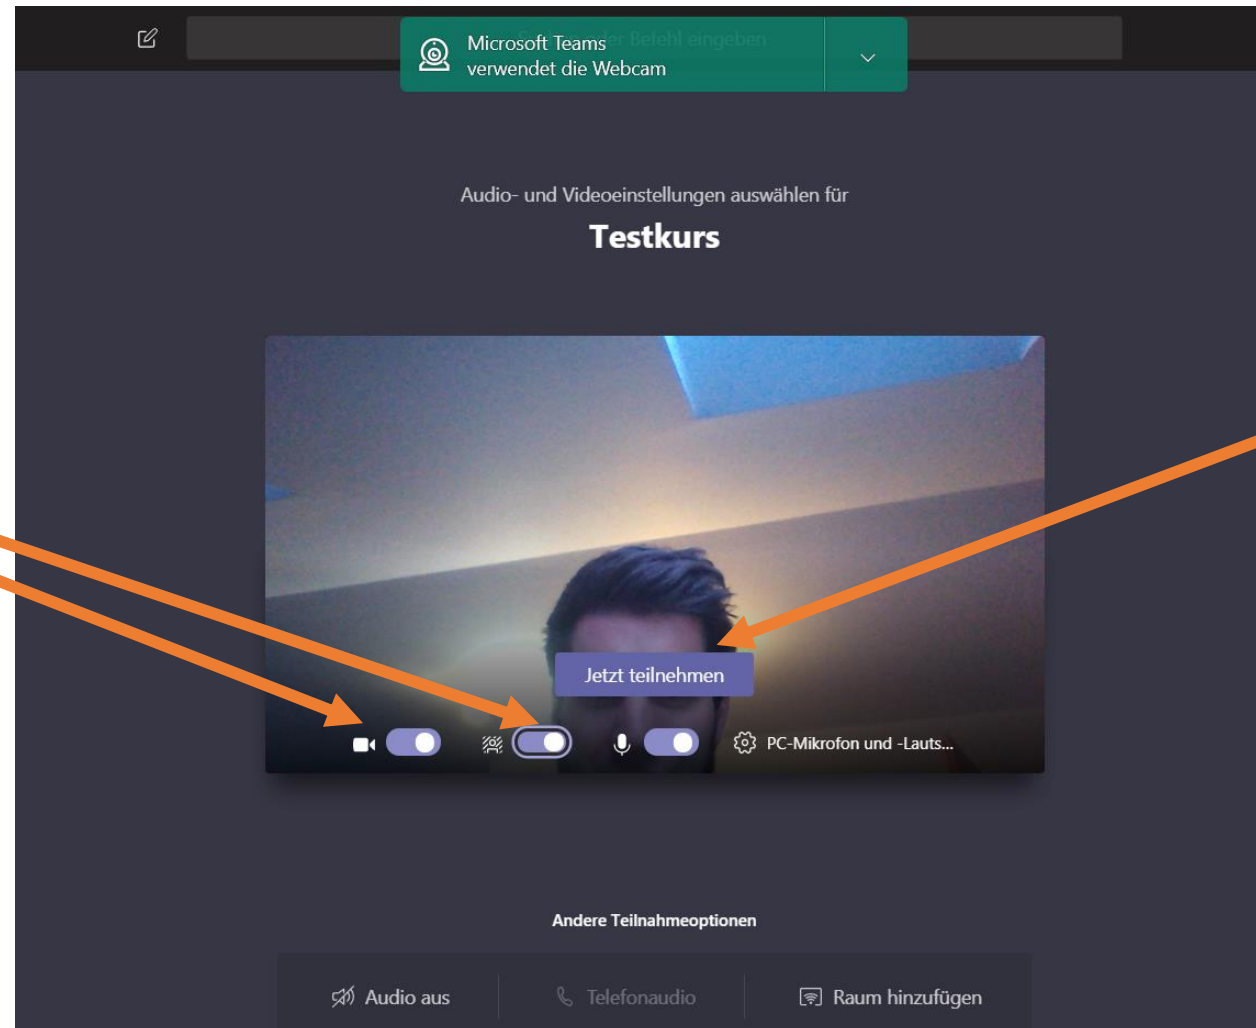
Microsoft Teams verwendet die Webcam

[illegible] Befehl eingeben

Audio- und Videoeinstellungen auswählen für

Testkurs

Jetzt teilnehmen

PC-Mikrofon und -Lauts...

Andere Teilnahmeoptionen

Audio aus

Telefonaudio

Raum hinzufügen